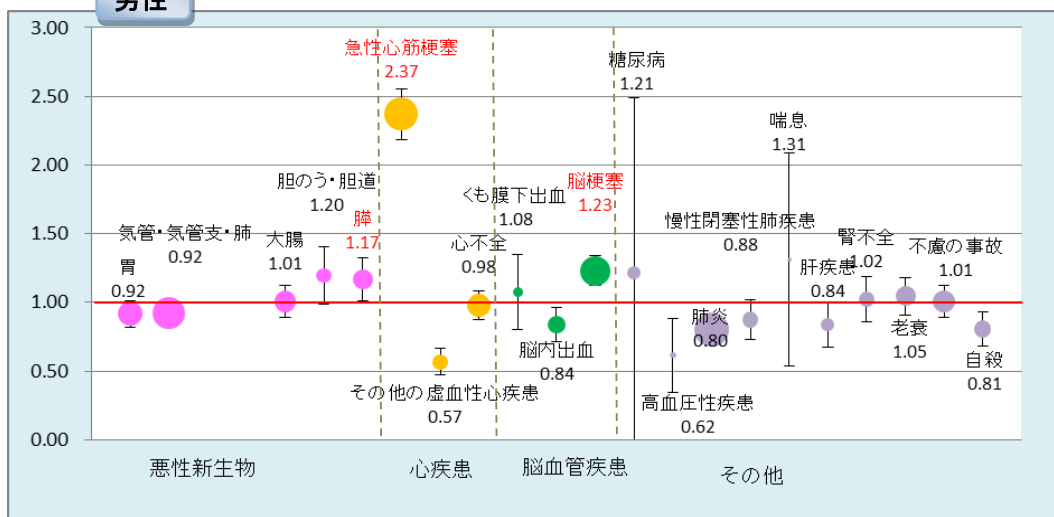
男性

3.00
2.50
2.00
1.50
1.00
0.50
0.00

急性心筋梗塞
2.37

糖尿病
1.21

喘息
1.31

胆のう・胆道
1.20

膵
1.17

くも膜下出血
1.08

脳梗塞
1.23

慢性閉塞性肺疾患
0.88

気管・気管支・肺
0.92

胃
0.92

大腸
1.01

心不全
0.98

腎不全
1.02

不慮の事故
1.01

肝疾患
0.84

肺炎
0.80

老衰
1.05

自殺
0.81

脳内出血
0.84

その他の虚血性心疾患
0.57

高血圧性疾患
0.62

悪性新生物
心疾患
脳血管疾患
その他